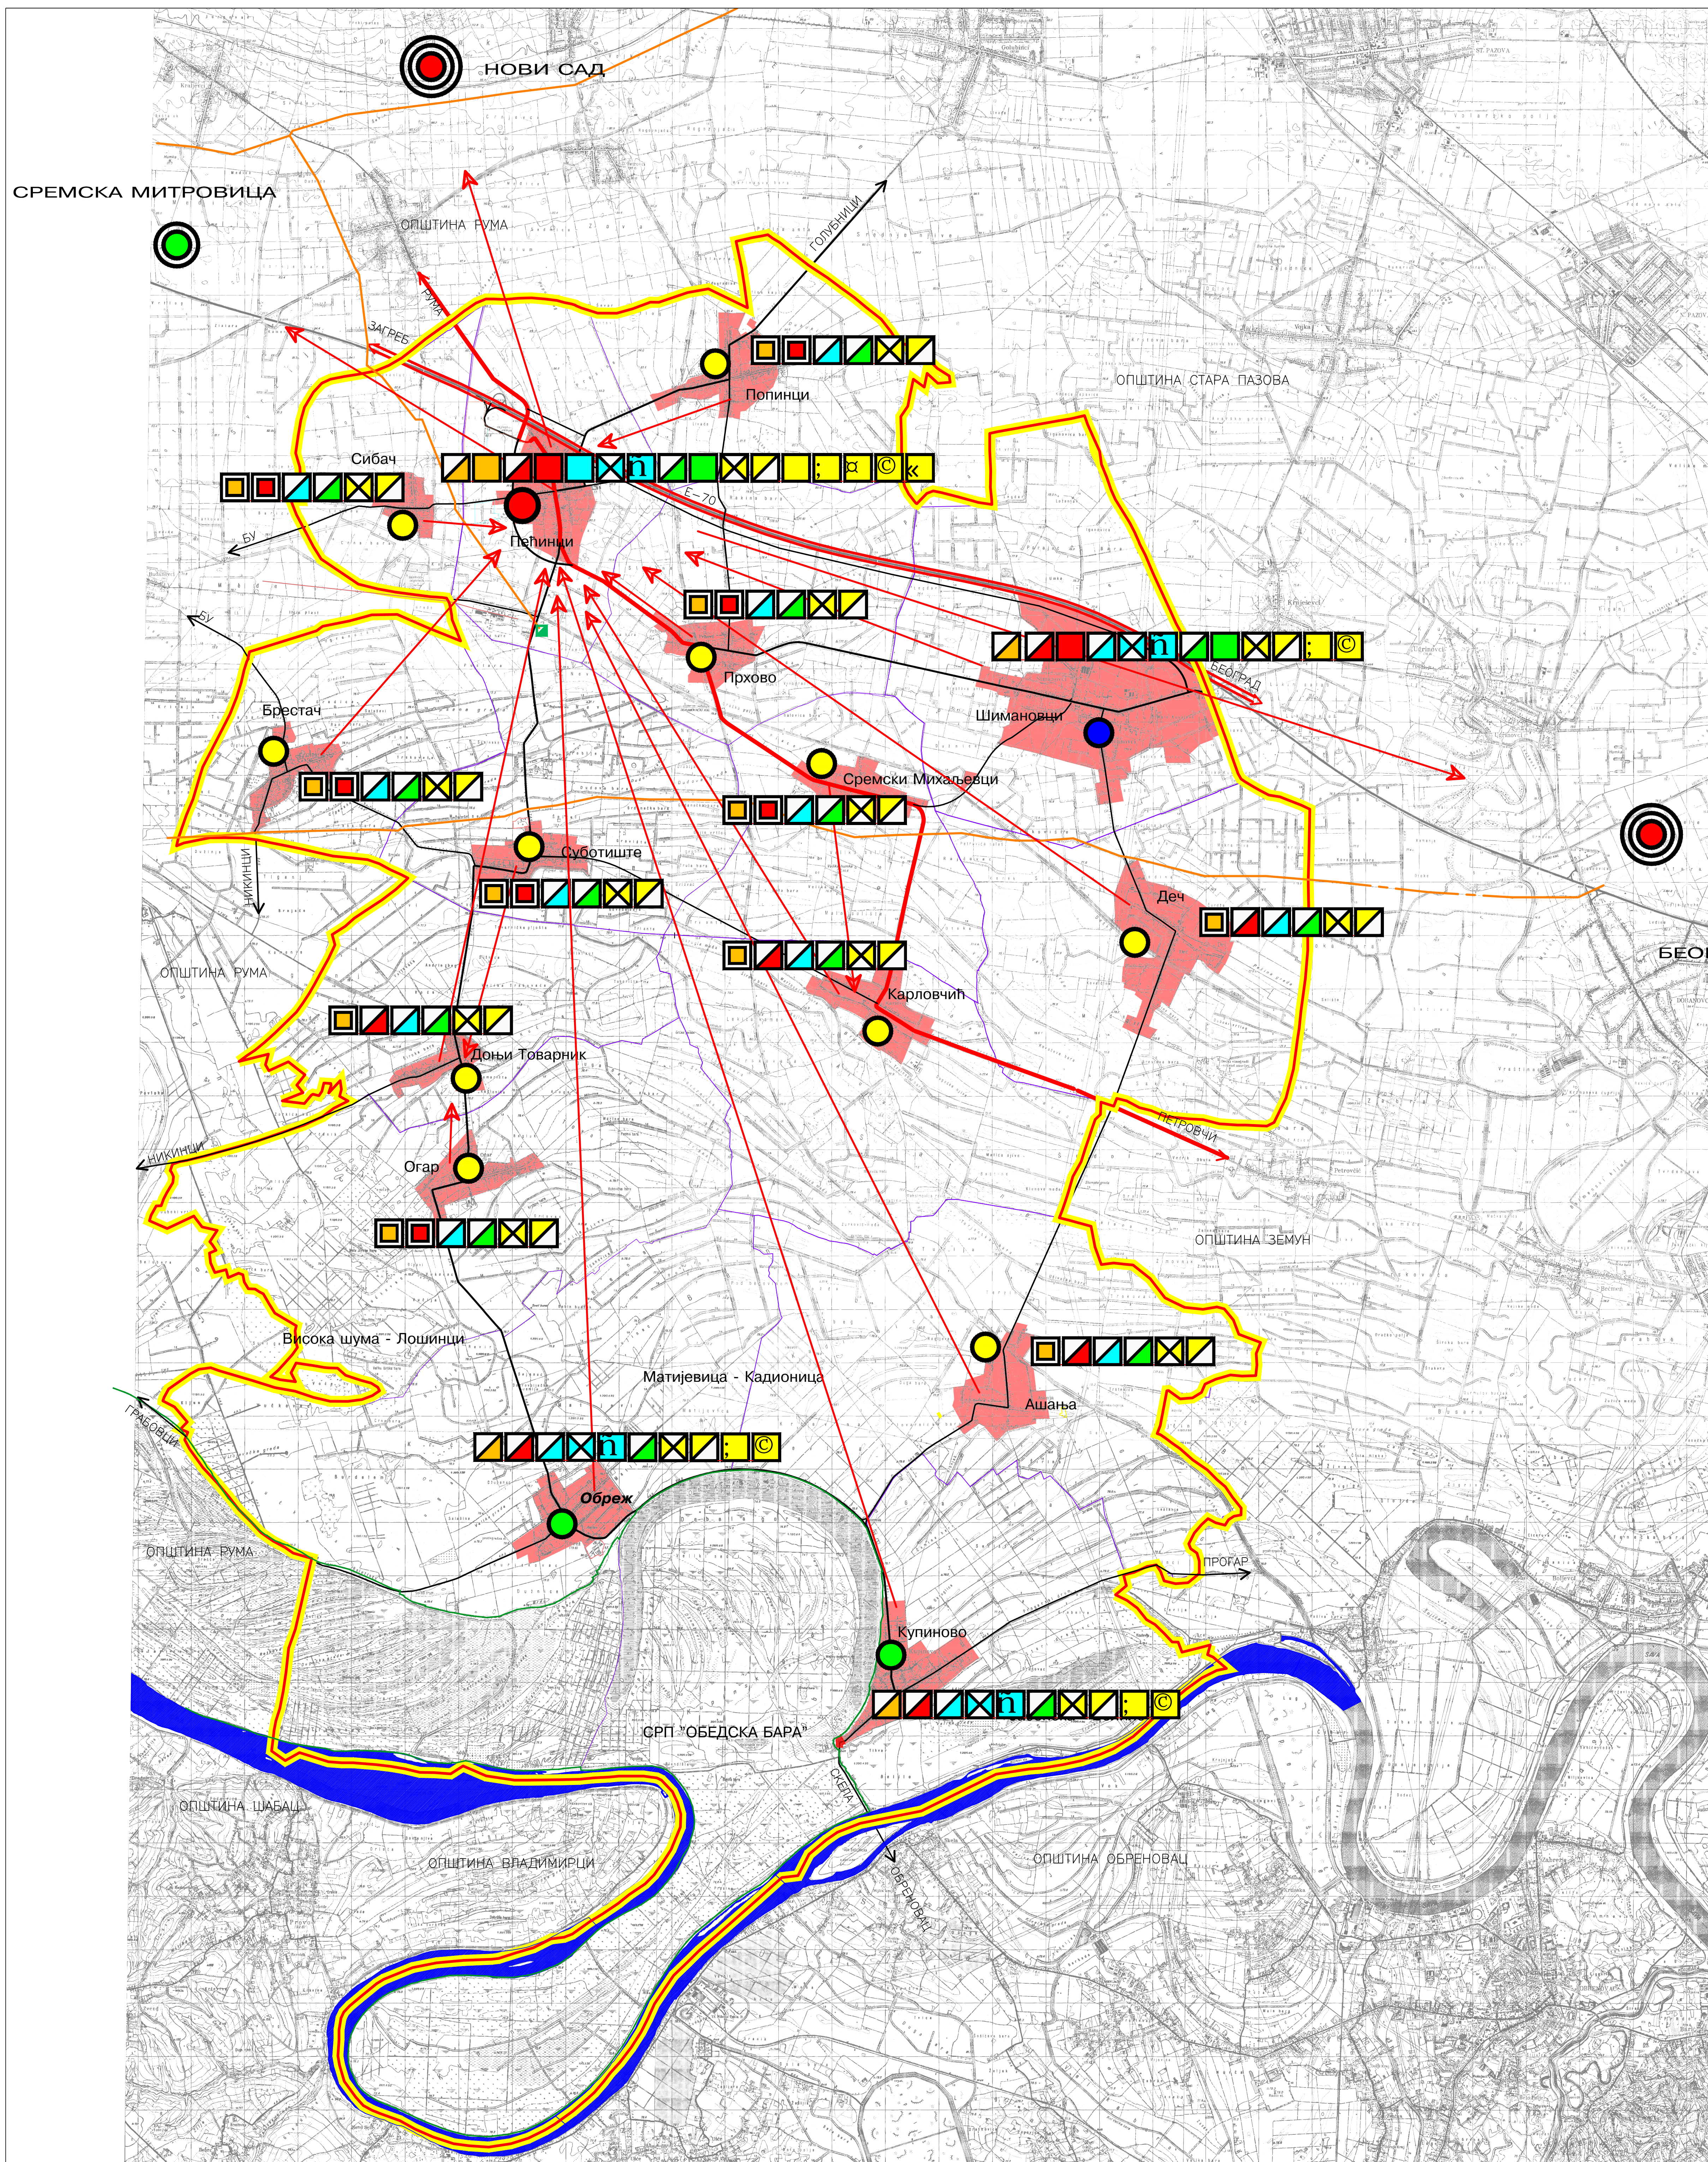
НОВИ САД

СРЕМСКА МИТРОВИЦА

ОПШТИНА РУМА

ГОЛУБИНЦИ

РУМА

ЗАГРЕБ

Попинци

ОПШТИНА СТАРА ПАЗОВА

Сибач

Пећинци

БУ

Е-70

Прхово

Шимановци

БЕОГРАД

БУ

Брестач

Сремски Михаљевци

Суботиште

НИКИНЦИ

Деч

ОПШТИНА РУМА

БЕО

Карловчић

Доњи Товарник

ПЕТРОВЧИ

НИКИНЦИ

Огар

ОПШТИНА ЗЕМУН

Висока шума - Лошинци

Матијевица - Кадионица

Ашања

ГРАБОВЦИ

Обреж

ОПШТИНА РУМА

ПРОГАР

Купиново

СРП "ОБЕДСКА БАРА"

ОБЕДСКА

ОПШТИНА ШАБАЦ

ОПШТИНА ВЛАДИМИРЦИ

ОБРЕНОВАЦ

ОПШТИНА ОБРЕНОВАЦ